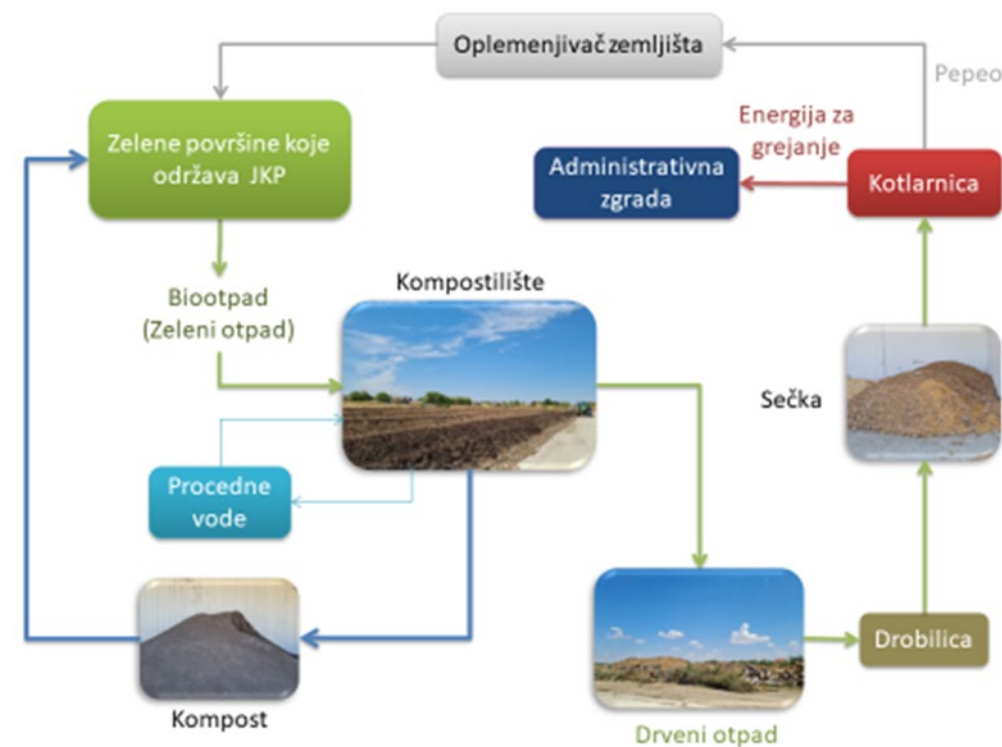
Oplemenjivač zemljišta

Pepeo

Zelene površine koje održava JKP

Energija za grejanje

Administrativna zgrada

Kotlarnica

Biootpad (Zeleni otpad)

Kompostilište

Sečka

Procedne vode

Kompost

Drobilica

Drveni otpad